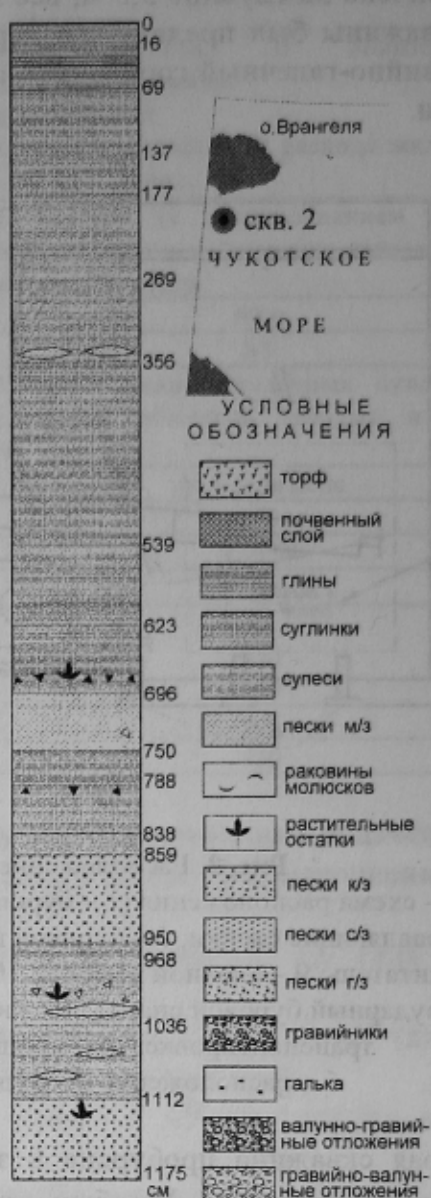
0
16
69
137
177
269
356
539
623
696
750
788
838
859
950
968
1036
1112
1175
см

о.Врангеля

скв. 2

ЧУКОТСКОЕ

МОРЕ

УСЛОВНЫЕ ОБОЗНАЧЕНИЯ

торф

почвенный слой

глины

суглинки

супеси

пески м/з

раковины молюсков

растительные остатки

пески к/з

пески с/з

пески г/з

гравийники

галька

валунно-гравийные отложения

гравийно-валунные отложения